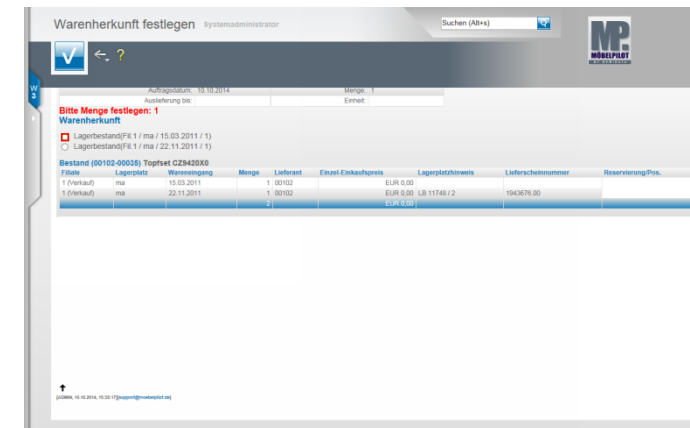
Warenherkunft festlegen Systemadministrator

Suchen (Alt+s)

MP MÖBELPILOT

W 3

| Auftragsdatum: 10.10.2014 | | Menge: 1 | |
|---|---|---|---|
| Auslieferung bis: | | Einheit: | |

Bitte Menge festlegen: 1
Warenherkunft

Lagerbestand(Fil.1 / ma / 15.03.2011 / 1)
Lagerbestand(Fil.1 / ma / 22.11.2011 / 1)

Bestand (00102-00035) Topfset CZ9420X0

| Filiale | Lagerplatz | Wareneingang | Menge | Lieferant | Einzel-Einkaufspreis | Lagerplatzhinweis | Lieferscheinnummer | Reservierung/Pos. |
|---|---|---|---|---|---|---|---|---|
| 1 (Verkauf) | ma | 15.03.2011 | 1 | 00102 | EUR 0,00 | | | |
| 1 (Verkauf) | ma | 22.11.2011 | 1 | 00102 | EUR 0,00 | LB 11748 / 2 | 1943676.00 | |
| | | | 2 | | EUR 0,00 | | | |

[ADMIN, 15.10.2014, 15:33:17][support@moebelpilot.de]